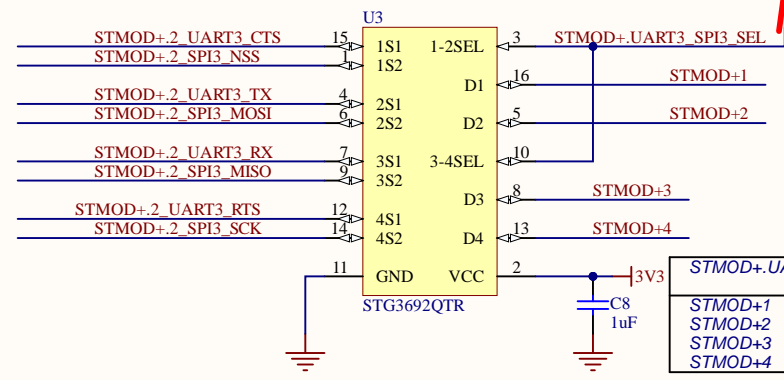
U3

STMOD+.2_UART3_CTS 15 1S1
STMOD+.2_SPI3_NSS 1 1S2
STMOD+.2_UART3_TX 4 2S1
STMOD+.2_SPI3_MOSI 6 2S2
STMOD+.2_UART3_RX 7 3S1
STMOD+.2_SPI3_MISO 9 3S2
STMOD+.2_UART3_RTS 12 4S1
STMOD+.2_SPI3_SCK 14 4S2
11 GND

1-2SEL 3 STMOD+.UART3_SPI3_SEL
D1 16 STMOD+1
D2 5 STMOD+2
3-4SEL 10
D3 8 STMOD+3
D4 13 STMOD+4
VCC 2

STG3692QTR

3V3
C8
1uF

STMOD+.U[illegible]
STMOD+1
STMOD+2
STMOD+3
STMOD+4